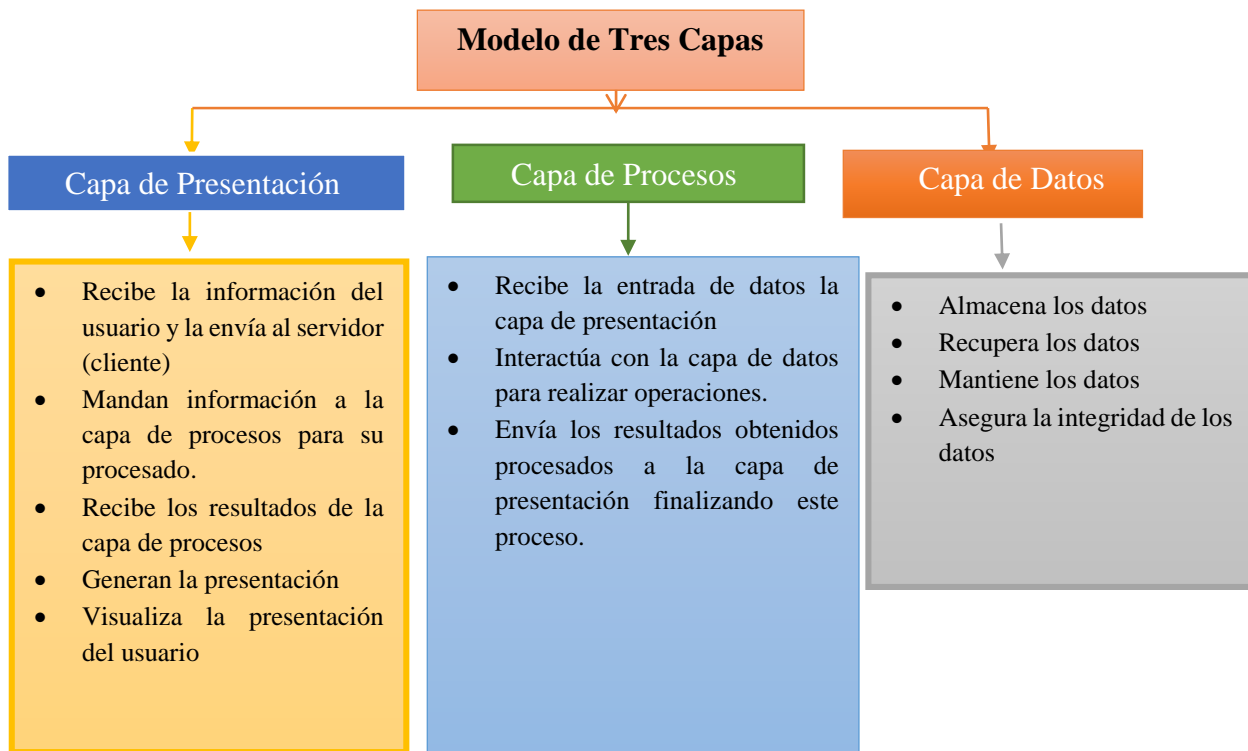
Modelo de Tres Capas

Capa de Presentación

- Recibe la información del usuario y la envía al servidor (cliente)
- Mandan información a la capa de procesos para su procesado.
- Recibe los resultados de la capa de procesos
- Generan la presentación
- Visualiza la presentación del usuario

Capa de Procesos

- Recibe la entrada de datos la capa de presentación
- Interactúa con la capa de datos para realizar operaciones.
- Envía los resultados obtenidos procesados a la capa de presentación finalizando este proceso.

Capa de Datos

- Almacena los datos
- Recupera los datos
- Mantiene los datos
- Asegura la integridad de los datos